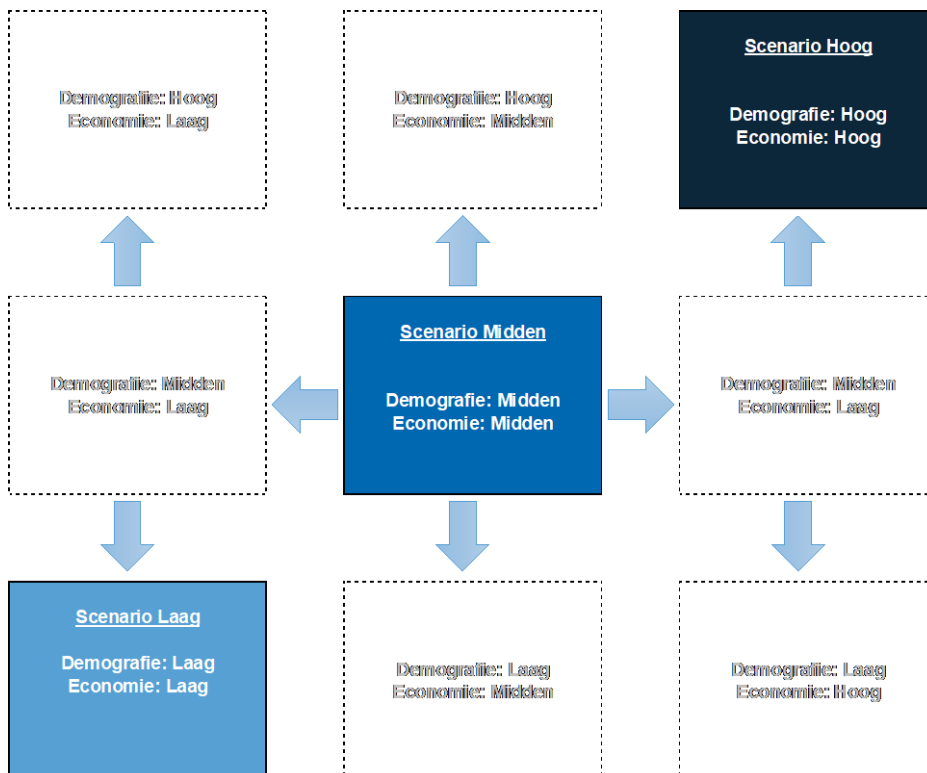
Demografie: Hoog
Economie: Laag

Demografie: Hoog
Economie: Midden

Scenario Hoog

Demografie: Hoog
Economie: Hoog

Demografie: Midden
Economie: Laag

Scenario Midden

Demografie: Midden
Economie: Midden

Demografie: Midden
Economie: Laag

Scenario Laag

Demografie: Laag
Economie: Laag

Demografie: Laag
Economie: Midden

Demografie: Laag
Economie: Hoog